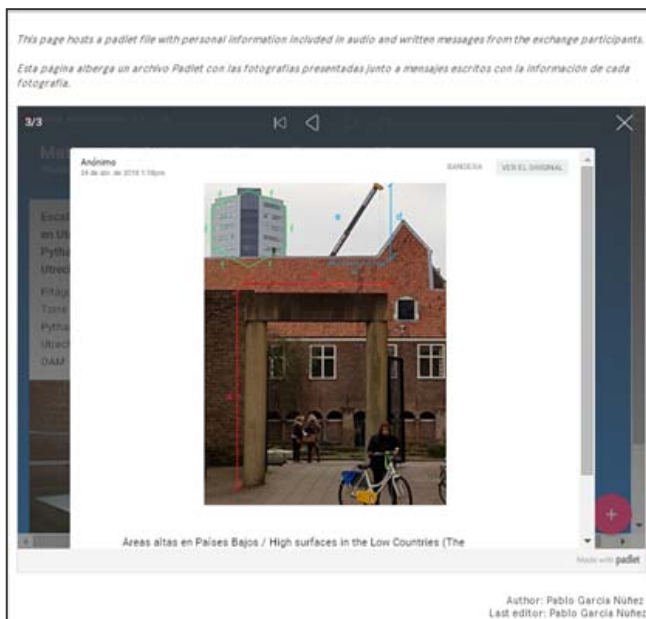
This page hosts a padlet file with personal information included in audio and written messages from the exchange participants.

Esta pagina alberga un archivo Padlet con las fotografias presentadas junto a mensajes escritos con la información de cada fotografía.

3/3

Anónimo
24 de abr. de 2018 1:19pm

BANDERA VER EL ORIGINAL

Areas altas en Países Bajos / High surfaces in the Low Countries (The

Made with padlet

Author: Pablo García Núñez
Last editor: Pablo García Núñez